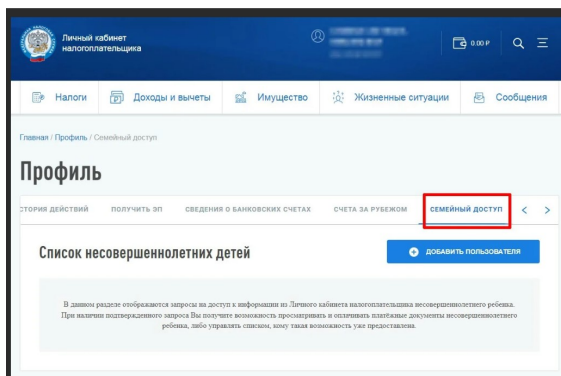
Личный кабинет налогоплательщика

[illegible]

0.00 ₽

Налоги | Доходы и вычеты | Имущество | Жизненные ситуации | Сообщения

Главная / Профиль / Семейный доступ

Профиль

СТОРИЯ ДЕЙСТВИЙ | ПОЛУЧИТЬ ЭП | СВЕДЕНИЯ О БАНКОВСКИХ СЧЕТАХ | СЧЕТА ЗА РУБЕЖОМ | СЕМЕЙНЫЙ ДОСТУП

Список несовершеннолетних детей

ДОБАВИТЬ ПОЛЬЗОВАТЕЛЯ

В данном разделе отображаются запросы на доступ к информации из Личного кабинета налогоплательщика несовершеннолетнего ребенка. При наличии подтвержденного запроса Вы получите возможность просматривать и оплачивать платёжные документы несовершеннолетнего ребенка, либо управлять списком, кому такая возможность уже предоставлена.